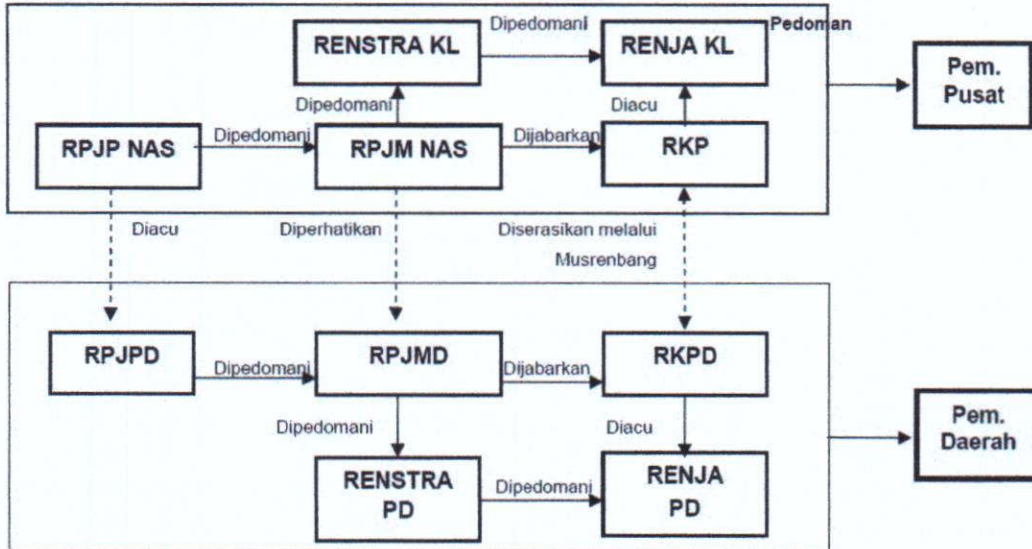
RENSTRA KL
Dipedomani
RENJA KL
Pedoman
Pem. Pusat
Dipedomani
Diacu
RPJP NAS
Dipedomani
RPJM NAS
Dijabarkan
RKP
Diacu
Diperhatikan
Diserasikan melalui Musrenbang
RPJPD
Dipedomani
RPJMD
Dijabarkan
RKPD
Pem. Daerah
Dipedomani
Diacu
RENSTRA PD
Dipedomani
RENJA PD